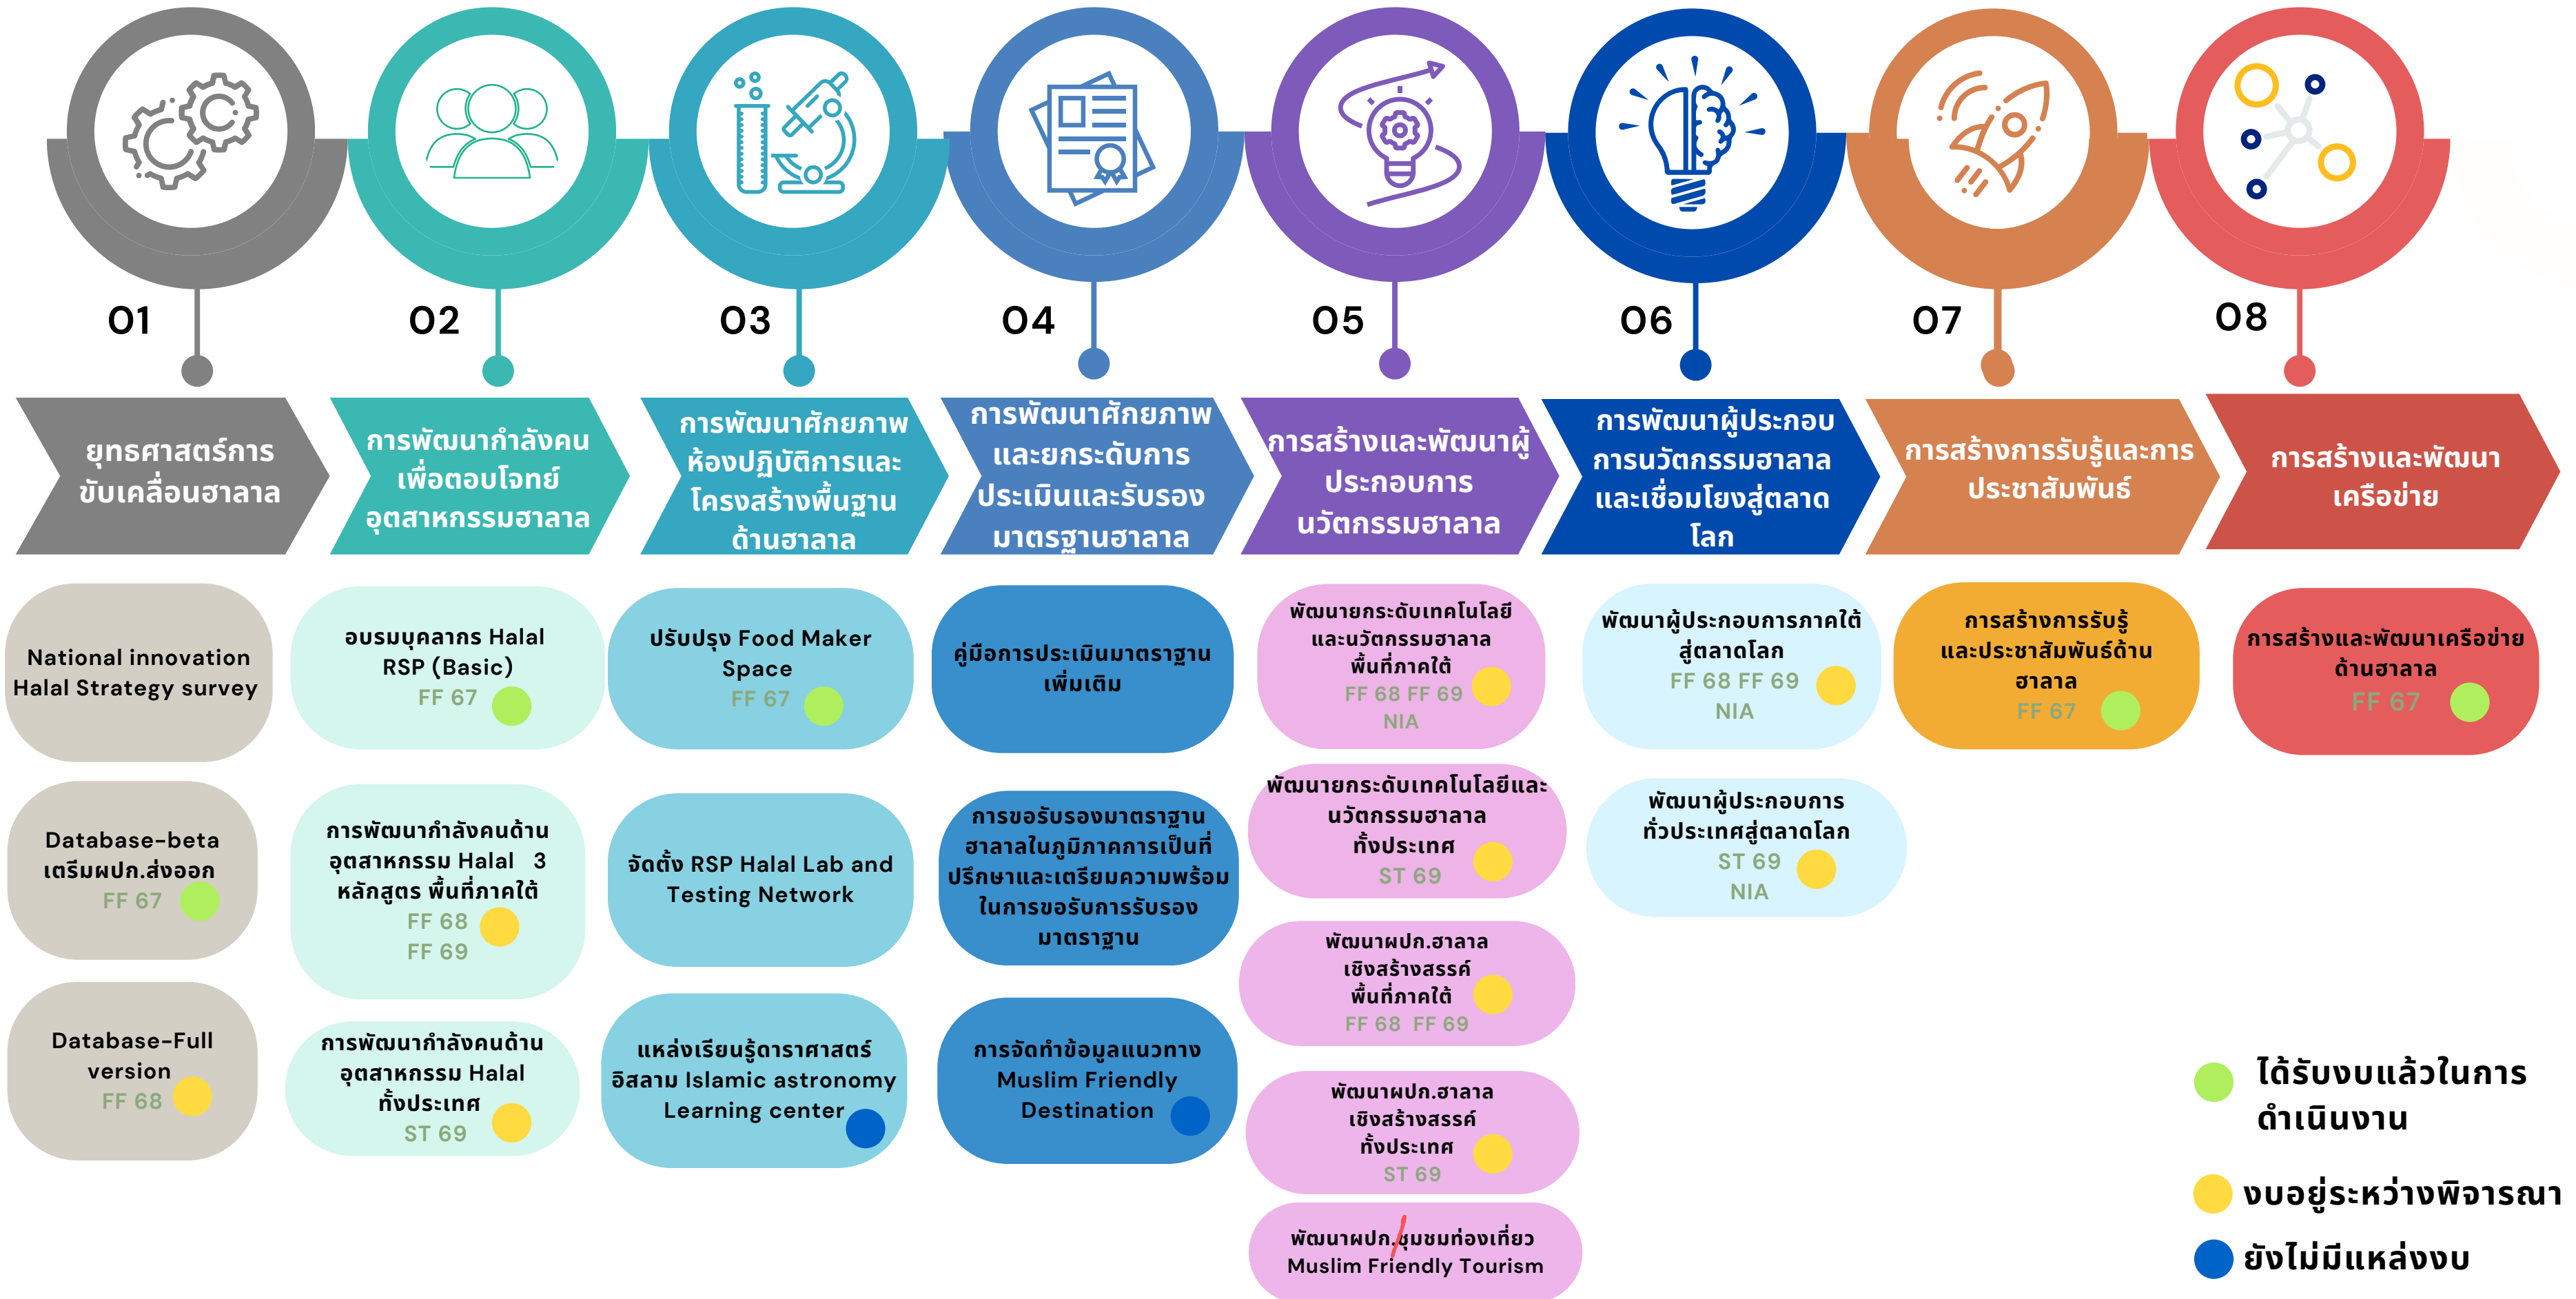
01

ยุทธศาสตร์การขับเคลื่อนฮาลาล

National innovation Halal Strategy survey

Database-beta เตรียมผปก.ส่งออก FF 67

Database-Full version FF 68

02

การพัฒนากำลังคนเพื่อตอบโจทย์อุตสาหกรรมฮาลาล

อบรมบุคลากร Halal RSP (Basic) FF 67

การพัฒนากำลังคนด้านอุตสาหกรรม Halal 3 หลักสูตร พื้นที่ภาคใต้ FF 68 FF 69

การพัฒนากำลังคนด้านอุตสาหกรรม Halal ทั้งประเทศ ST 69

03

การพัฒนาศักยภาพห้องปฏิบัติการและโครงสร้างพื้นฐานด้านฮาลาล

ปรับปรุง Food Maker Space FF 67

จัดตั้ง RSP Halal Lab and Testing Network

แหล่งเรียนรู้ดาราศาสตร์อิสลาม Islamic astronomy Learning center

04

การพัฒนาศักยภาพและยกระดับการประเมินและรับรองมาตรฐานฮาลาล

คู่มือการประเมินมาตราฐานเพิ่มเติม

การขอรับรองมาตราฐานฮาลาลในภูมิภาคการเป็นที่ปรึกษาและเตรียมความพร้อมในการขอรับการรับรองมาตราฐาน

การจัดทำข้อมูลแนวทาง Muslim Friendly Destination

05

การสร้างและพัฒนาผู้ประกอบการนวัตกรรมฮาลาล

พัฒนายกระดับเทคโนโลยีและนวัตกรรมฮาลาล พื้นที่ภาคใต้ FF 68 FF 69 NIA

พัฒนายกระดับเทคโนโลยีและนวัตกรรมฮาลาล ทั้งประเทศ ST 69

พัฒนาผปก.ฮาลาล เชิงสร้างสรรค์ พื้นที่ภาคใต้ FF 68 FF 69

พัฒนาผปก.ฮาลาล เชิงสร้างสรรค์ ทั้งประเทศ ST 69

พัฒนาผปก.ชุมชมท่องเที่ยว Muslim Friendly Tourism

06

การพัฒนาผู้ประกอบการนวัตกรรมฮาลาลและเชื่อมโยงสู่ตลาดโลก

พัฒนาผู้ประกอบการภาคใต้สู่ตลาดโลก FF 68 FF 69 NIA

พัฒนาผู้ประกอบการทั่วประเทศสู่ตลาดโลก ST 69 NIA

07

การสร้างการรับรู้และการประชาสัมพันธ์

การสร้างการรับรู้และประชาสัมพันธ์ด้านฮาลาล FF 67

08

การสร้างและพัฒนาเครือข่าย

การสร้างและพัฒนาเครือข่ายด้านฮาลาล FF 67

ได้รับงบแล้วในการดำเนินงาน

งบอยู่ระหว่างพิจารณา

ยังไม่มีแหล่งงบ